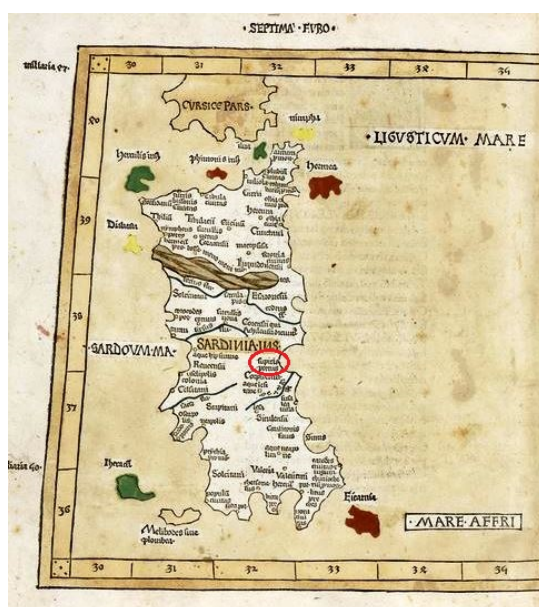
·SEPTIMA· EURO·

miliaria 40

30 31 32 33 34 35 36

CURSICE PARS

40

·LIGUSTICUM· MARE

39

Diabata

Hermea

38

SARDOUM·MA·

SARDINIA·IUS

37

36

Heraei

Melibodes siue plumbea

Ficaria

MARE·AFFRI

30 31 32 33 34 35 36